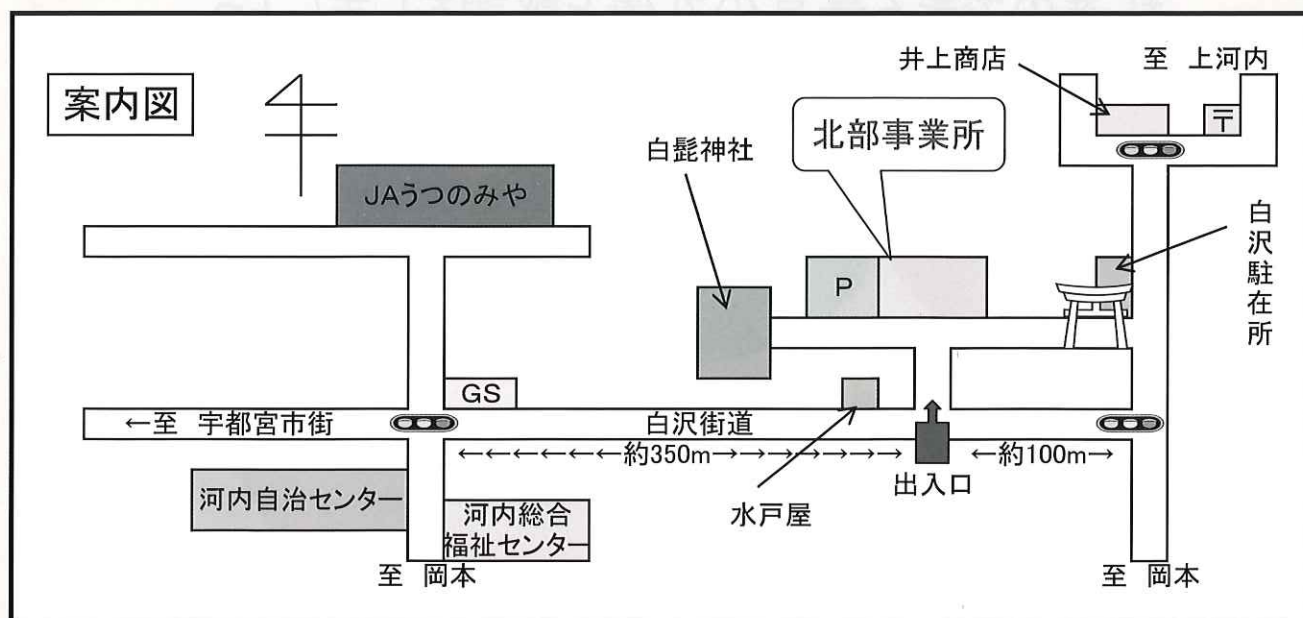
案内図

JAうつのみや

白髭神社

北部事業所

P

井上商店

〒

至 上河内

白沢駐在所

GS

←至 宇都宮市街

白沢街道

←←←←←←約350m→→→→→→→

出入口

←約100m→

河内自治センター

河内総合福祉センター

水戸屋

至 岡本

至 岡本